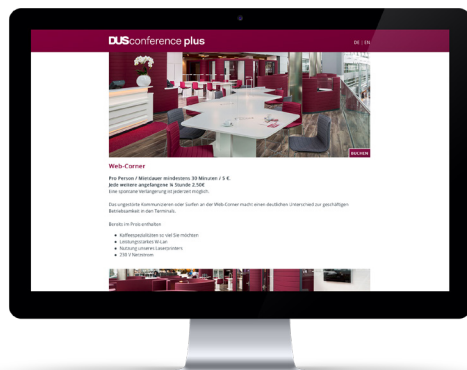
DUSconference plus

DE | EN

BUCHEN

Web-Corner

Pro Person / Mindauer mindestens 30 Minuten / 5 €.
Jede weitere angefangene ¼ Stunde 2,50€
Eine spontane Verlängerung ist jederzeit möglich.

Das ungestörte Kommunizieren oder Surfen an der Web-Corner macht einen deutlichen Unterschied zur geschäftigen Betriebsamkeit in den Terminals.

Bereits im Preis enthalten

- Kaffeespezialitäten so viel Sie möchten
- Leistungsstarkes W-Lan
- Nutzung unseres Laserdruckers
- 230 V Netzstrom